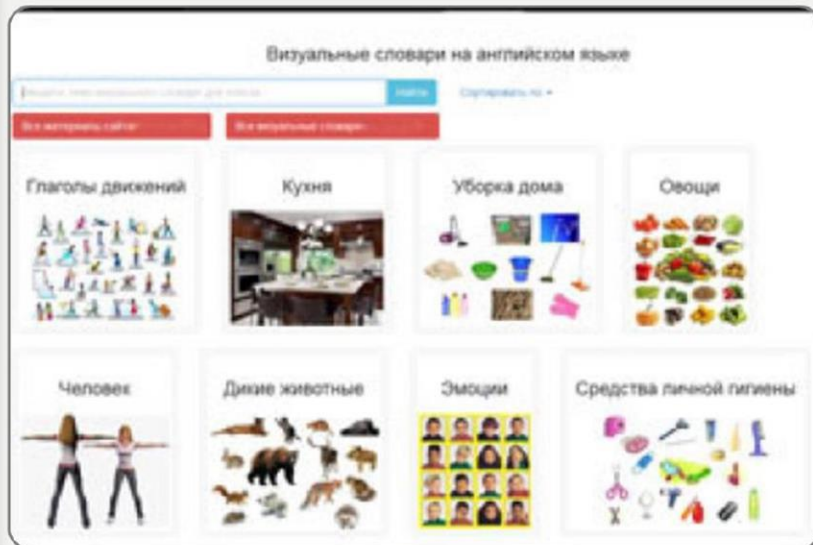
Визуальные словари на английском языке

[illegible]

Найти

Сортировать по

Все материалы сайта

Все визуальные словари

Глаголы движений

Кухня

Уборка дома

Овощи

Человек

Дикие животные

Эмоции

Средства личной гигиены